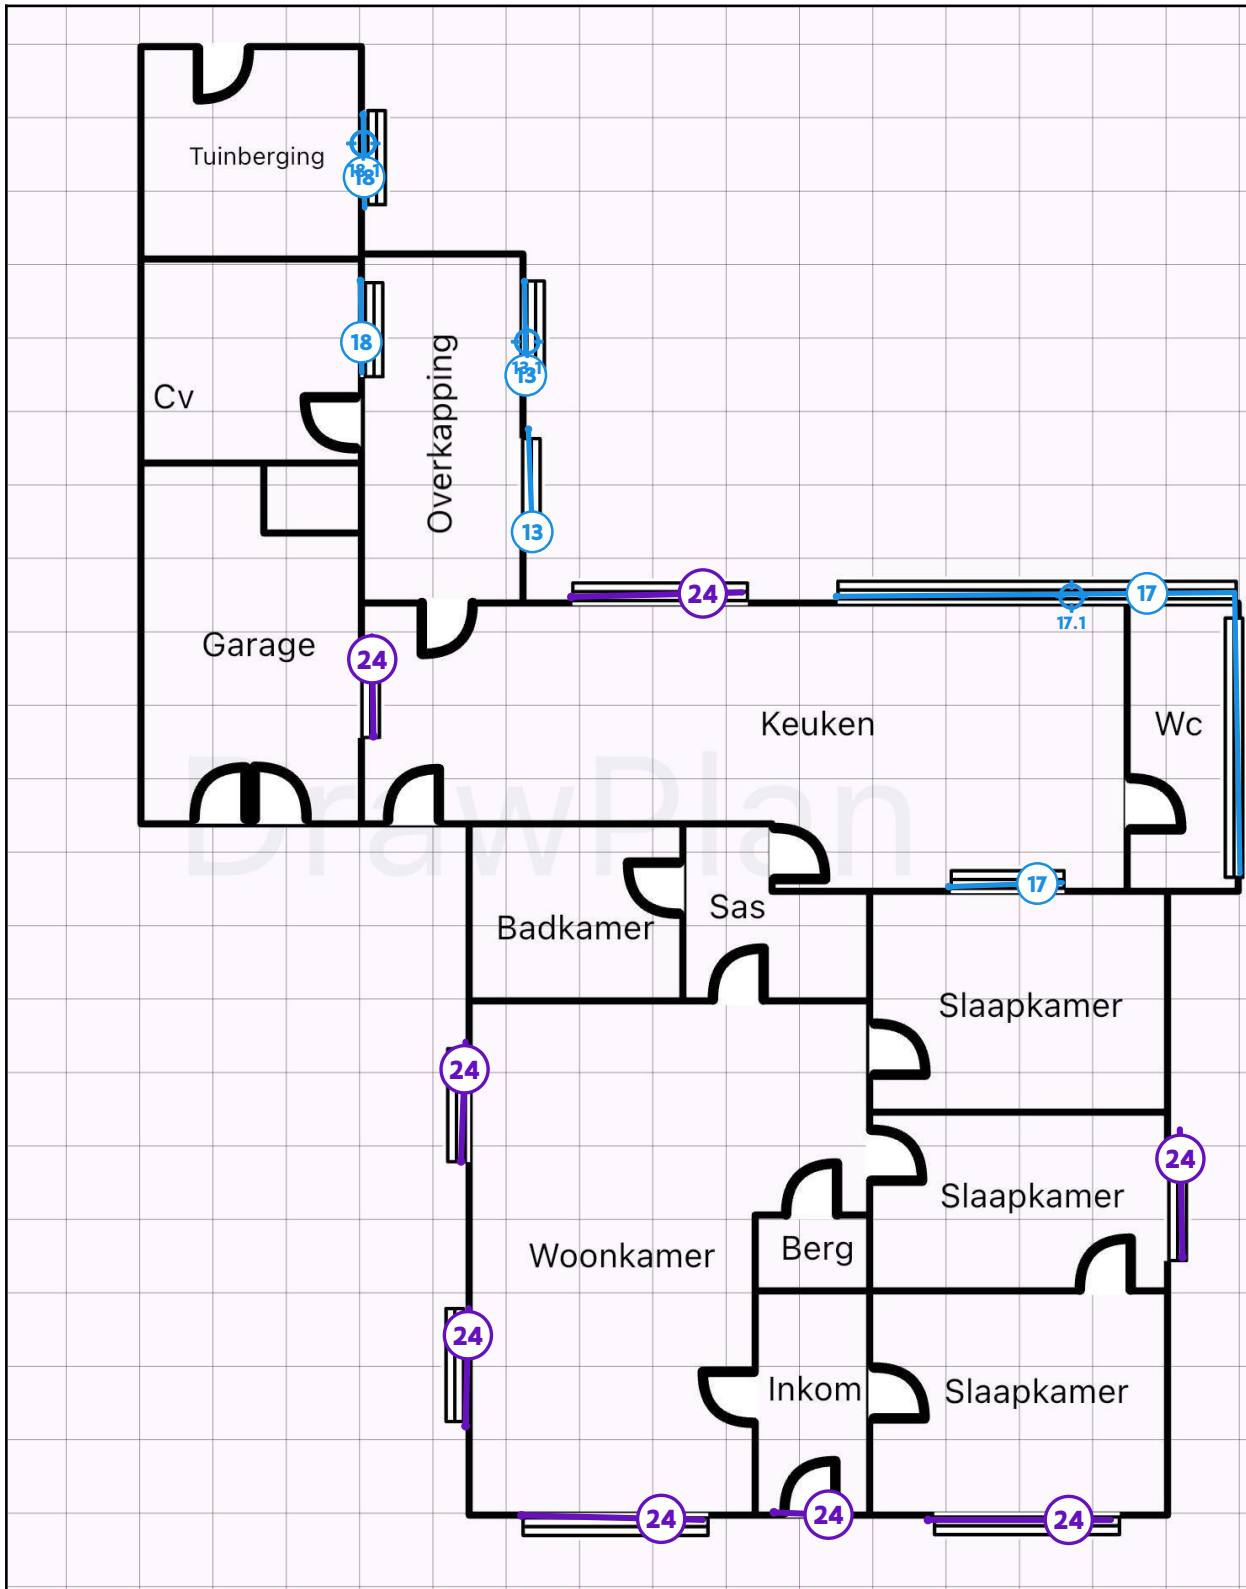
Tuinberging

18.1
18

Cv

18

Overkapping

13.1
13

13

Garage

24

24

17

17.1

Keuken

Wc

DrawPlan

17

Badkamer

Sas

Slaapkamer

24

24

Slaapkamer

Woonkamer

Berg

24

Inkom

Slaapkamer

24

24

24